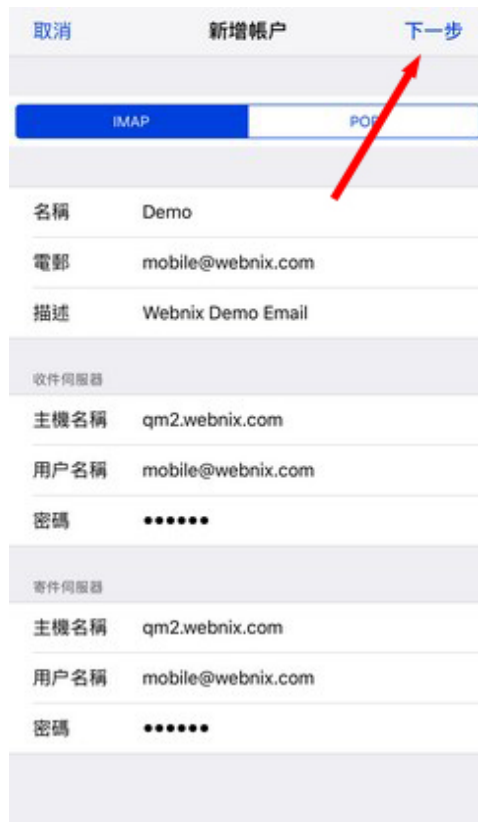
取消 新增帳户 下一步

IMAP POP

名稱 Demo

電郵 mobile@webnix.com

描述 Webnix Demo Email

收件伺服器

主機名稱 qm2.webnix.com

用户名稱 mobile@webnix.com

密碼 ••••••

寄件伺服器

主機名稱 qm2.webnix.com

用户名稱 mobile@webnix.com

密碼 ••••••